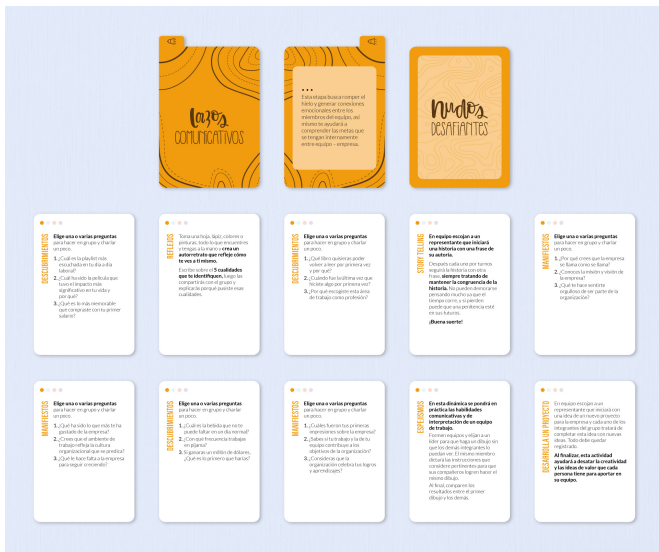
lazos COMUNICATIVOS

• • •
Esta etapa busca romper el hielo y generar conexiones emocionales entre los miembros del equipo, así mismo te ayudará a comprender las metas que se tengan internamente entre equipo – empresa.

nudos DESAFIANTES

DESCUBRIMIENTOS
Elige una o varias preguntas para hacer en grupo y charlar un poco.
1. ¿Cuál es la playlist más escuchada en tu día a día laboral?
2. ¿Cuál ha sido la película que tuvo el impacto más significativo en tu vida y por qué?
3. ¿Qué es lo más memorable que compraste con tu primer salario?

REFLEJOS
Toma una hoja, lápiz, colores o pinturas, todo lo que encuentres y tengas a la mano y crea un autorretrato que refleje cómo te ves a ti mismo.
Escribe sobre el 5 cualidades que te identifiquen, luego las compartirás con el grupo y explicarás porqué puede mas cualidades.

DESCUBRIMIENTOS
Elige una o varias preguntas para hacer en grupo y charlar un poco.
1. ¿Qué libro quisieras poder volver a leer por primera vez? y por qué?
2. ¿Cuándo fue la última vez que hiciste algo por primera vez?
3. ¿Por qué escogiste esta área de trabajo como profesión?

STORY TELLING
En equipo escojan a un representante que iniciará una historia con una frase de su autoría.
Después cada uno por turnos seguirá la historia con otra frase, siempre tratando de mantener la congruencia de la historia. No pueden demorarse pensando mucho ya que el tiempo corre, y si pierden puede que una penitencia esté en sus futuros.
¡Buena suerte!

MANIFIESTOS
Elige una o varias preguntas para hacer en grupo y charlar un poco.
1. ¿Por qué crees que la empresa se llama como se llama?
2. ¿Conoces la misión y visión de la empresa?
3. ¿Qué te hace sentir orgulloso de ser parte de la organización?

MANIFIESTOS
Elige una o varias preguntas para hacer en grupo y charlar un poco.
1. ¿Qué ha sido lo que más te ha gustado de la empresa?
2. ¿Crees que el ambiente de trabajo refleja la cultura organizacional que se predica?
3. ¿Qué le hace falta a la empresa para seguir creciendo?

DESCUBRIMIENTOS
Elige una o varias preguntas para hacer en grupo y charlar un poco.
1. ¿Cuál es la bebida que no te puede faltar en un día normal?
2. ¿Con qué frecuencia trabajas en pijamas?
3. Si ganaras un millón de dólares, ¿Qué es lo primero que harías?

MANIFIESTOS
Elige una o varias preguntas para hacer en grupo y charlar un poco.
1. ¿Cuáles fueron tus primeras impresiones sobre la empresa?
2. ¿Sabes si tu trabajo y la de tu equipo contribuyen a los objetivos de la organización?
3. ¿Consideras que la organización celebra tus logros y aprendizajes?

ESPEJISMOS
En esta dinámica se pondrá en práctica las habilidades comunicativas y de interpretación de un equipo de trabajo.
Formen equipos y elijan a un líder para que haga un dibujo sin que los demás integrantes lo puedan ver. El mismo tendrá que dictar las instrucciones que considere pertinentes para que sus compañeros logren hacer el mismo dibujo.
Al final, comparen los resultados entre el primer dibujo y los demás.

DESARROLLA UN PROYECTO
En equipo escojan a un representante que iniciará con una idea de un nuevo proyecto para la empresa y cada uno de los integrantes del grupo tratará de completar esta idea con nuevas ideas. Todo debe quedar registrado.
Al finalizar, esta actividad ayudará a destacar la creatividad y las ideas de valor que cada persona tiene para aportar en su equipo.